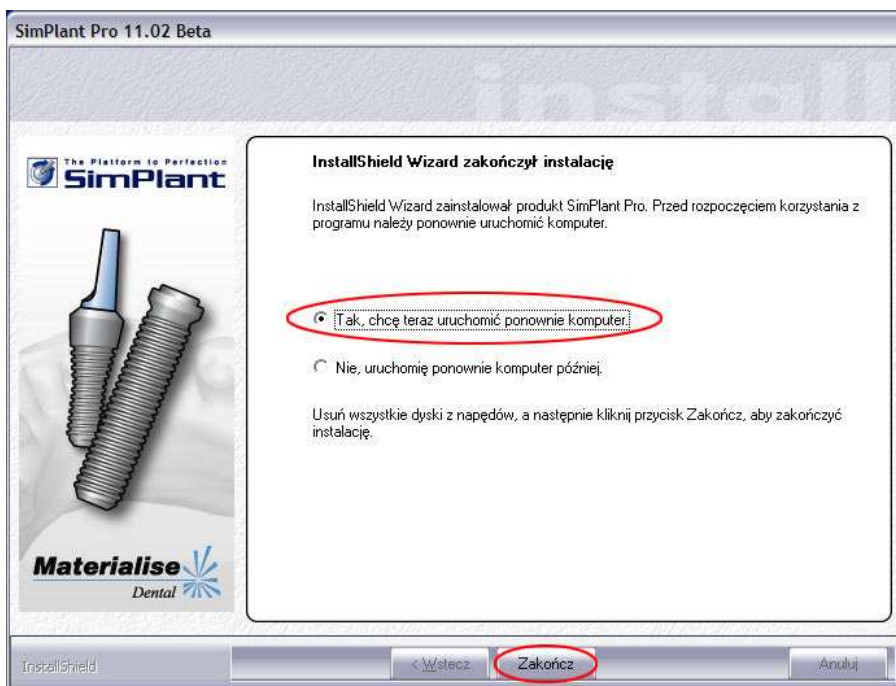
SimPlant Pro 11.02 Beta

install

The Platform to Perfection
SimPlant

InstallShield Wizard zakończył instalację

InstallShield Wizard zainstalował produkt SimPlant Pro. Przed rozpoczęciem korzystania z programu należy ponownie uruchomić komputer.

Tak, chcę teraz uruchomić ponownie komputer.

Nie, uruchomię ponownie komputer później.

Usuń wszystkie dyski z napędów, a następnie kliknij przycisk Zakończ, aby zakończyć instalację.

Materialise
Dental

InstallShield

< Wstecz

Zakończ

Anuluj